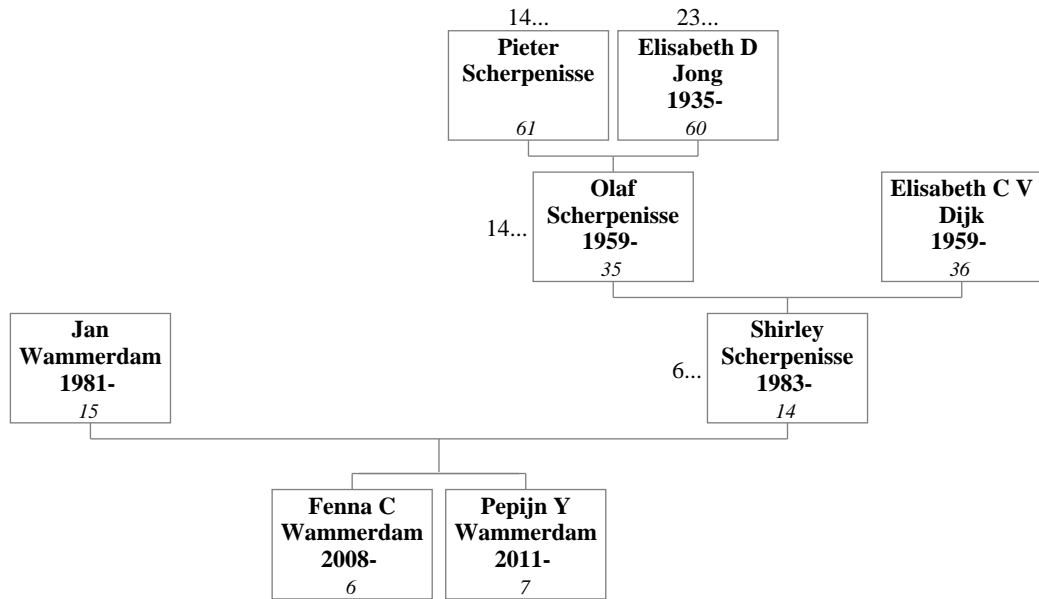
14...

Pieter Scherpenisse

61

23...

Elisabeth D Jong 1935-

60

14...

Olaf Scherpenisse 1959-

35

Elisabeth C V Dijk 1959-

36

Jan Wammerdam 1981-

15

6...

Shirley Scherpenisse 1983-

14

Fenna C Wammerdam 2008-

6

Pepijn Y Wammerdam 2011-

7